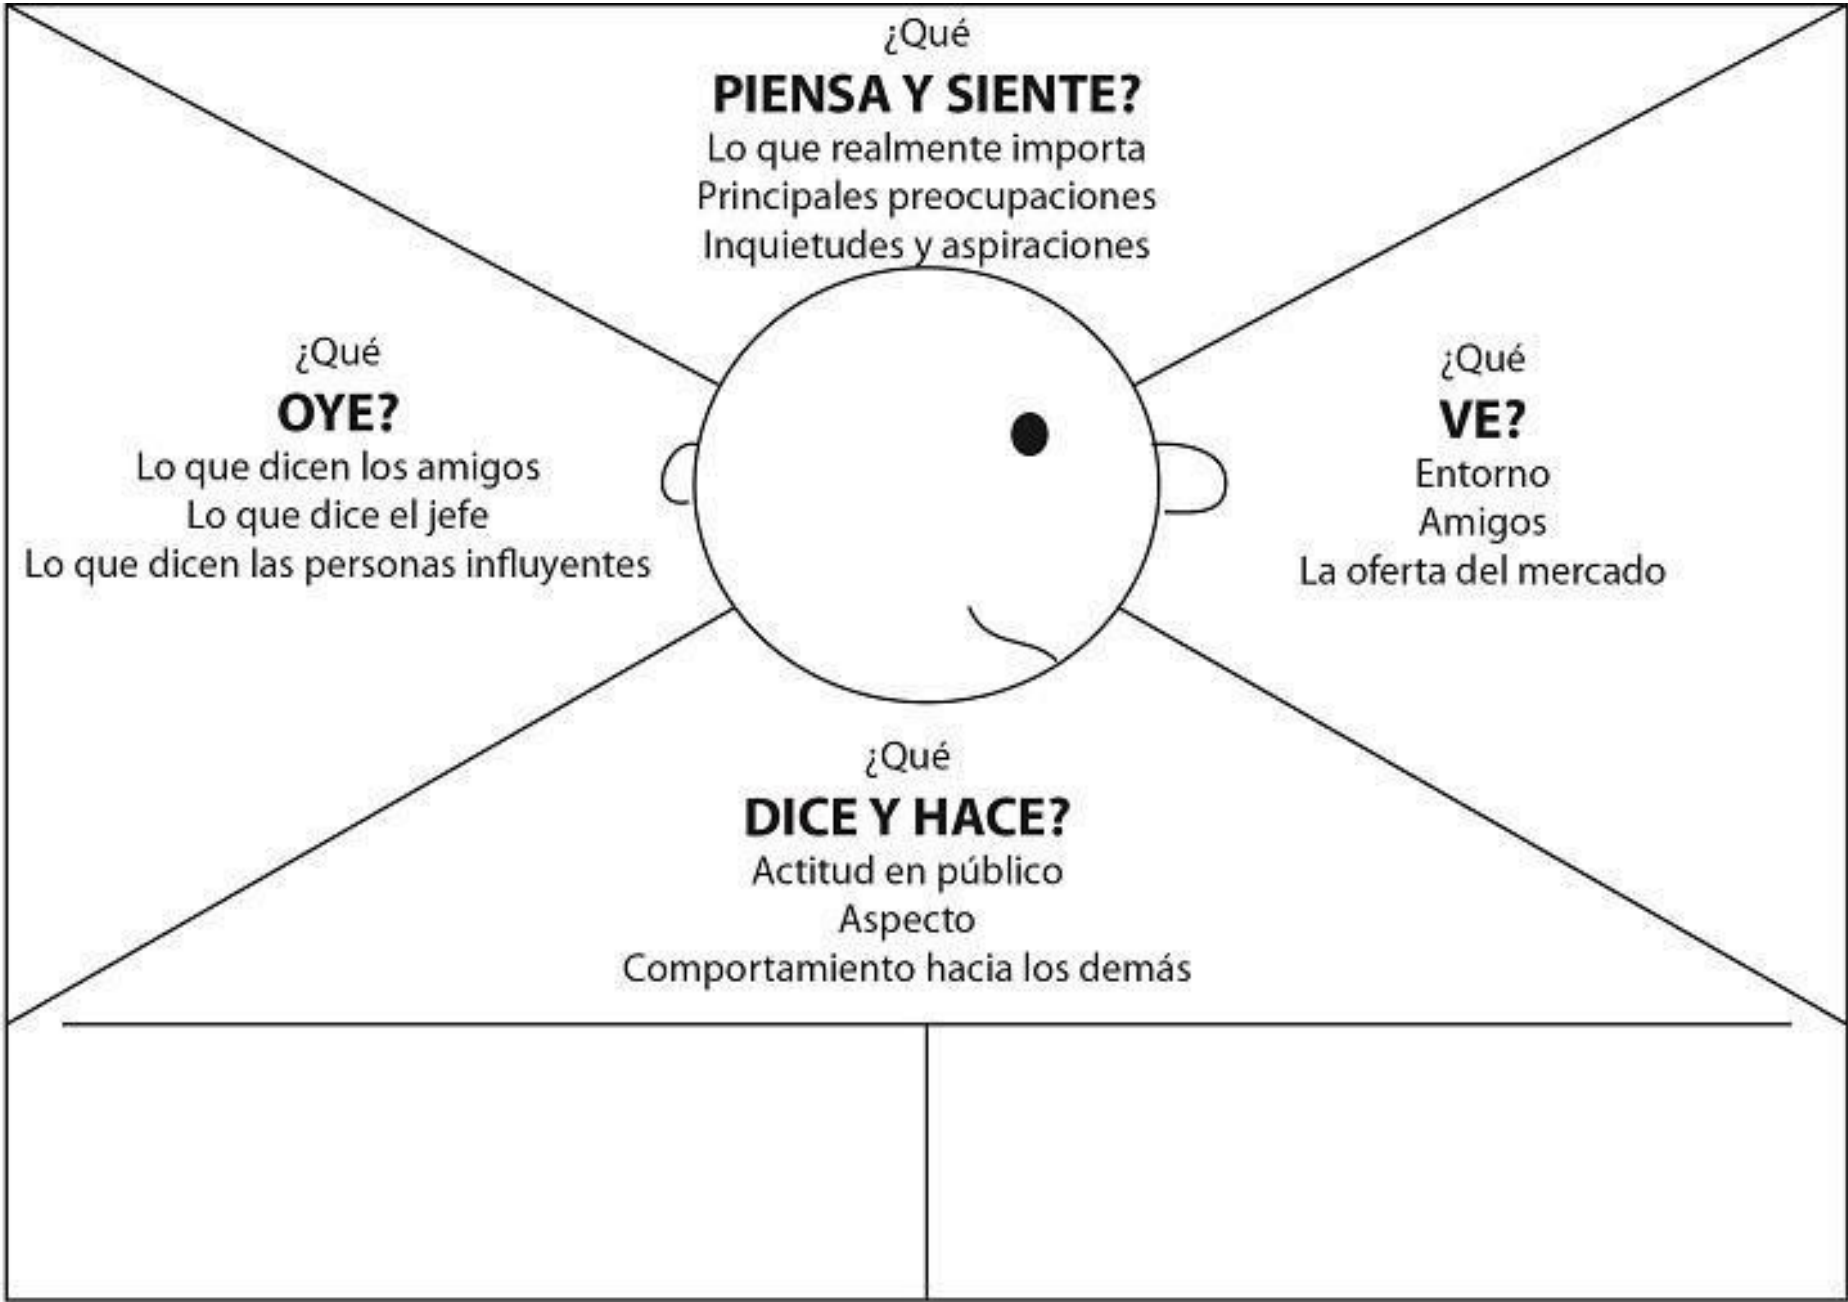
¿Qué
PIENSA Y SIENTE?
Lo que realmente importa
Principales preocupaciones
Inquietudes y aspiraciones

¿Qué
OYE?
Lo que dicen los amigos
Lo que dice el jefe
Lo que dicen las personas influyentes

¿Qué
VE?
Entorno
Amigos
La oferta del mercado

¿Qué
DICE Y HACE?
Actitud en público
Aspecto
Comportamiento hacia los demás